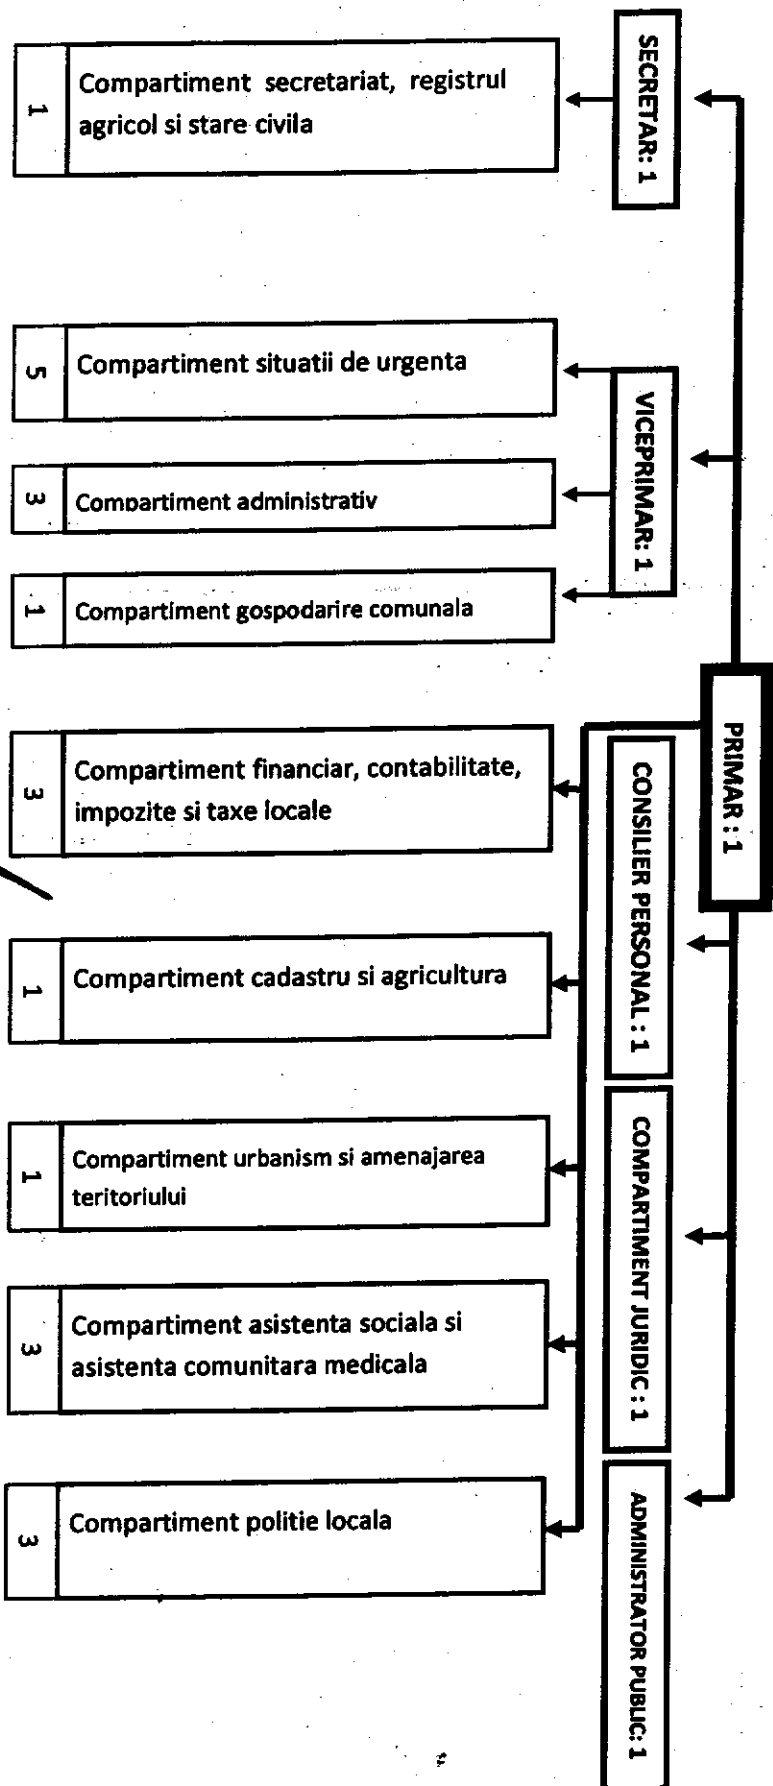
SECRETAR: 1

1 Compartiment secretariat, registrul agricol si stare civila

VICEPRIMAR: 1

5 Compartiment situatii de urgenta

3 Compartiment administrativ

1 Compartiment gospodarire comunala

PRIMAR : 1

CONSILIER PERSONAL : 1

COMPARTIMENT JURIDIC : 1

ADMINISTRATOR PUBLIC: 1

3 Compartiment financiar, contabilitate, impozite si taxe locale

1 Compartiment cadastru si agricultura

1 Compartiment urbanism si amenajarea teritoriului

3 Compartiment asistenta sociala si asistenta comunitara medicala

3 Compartiment politie locala